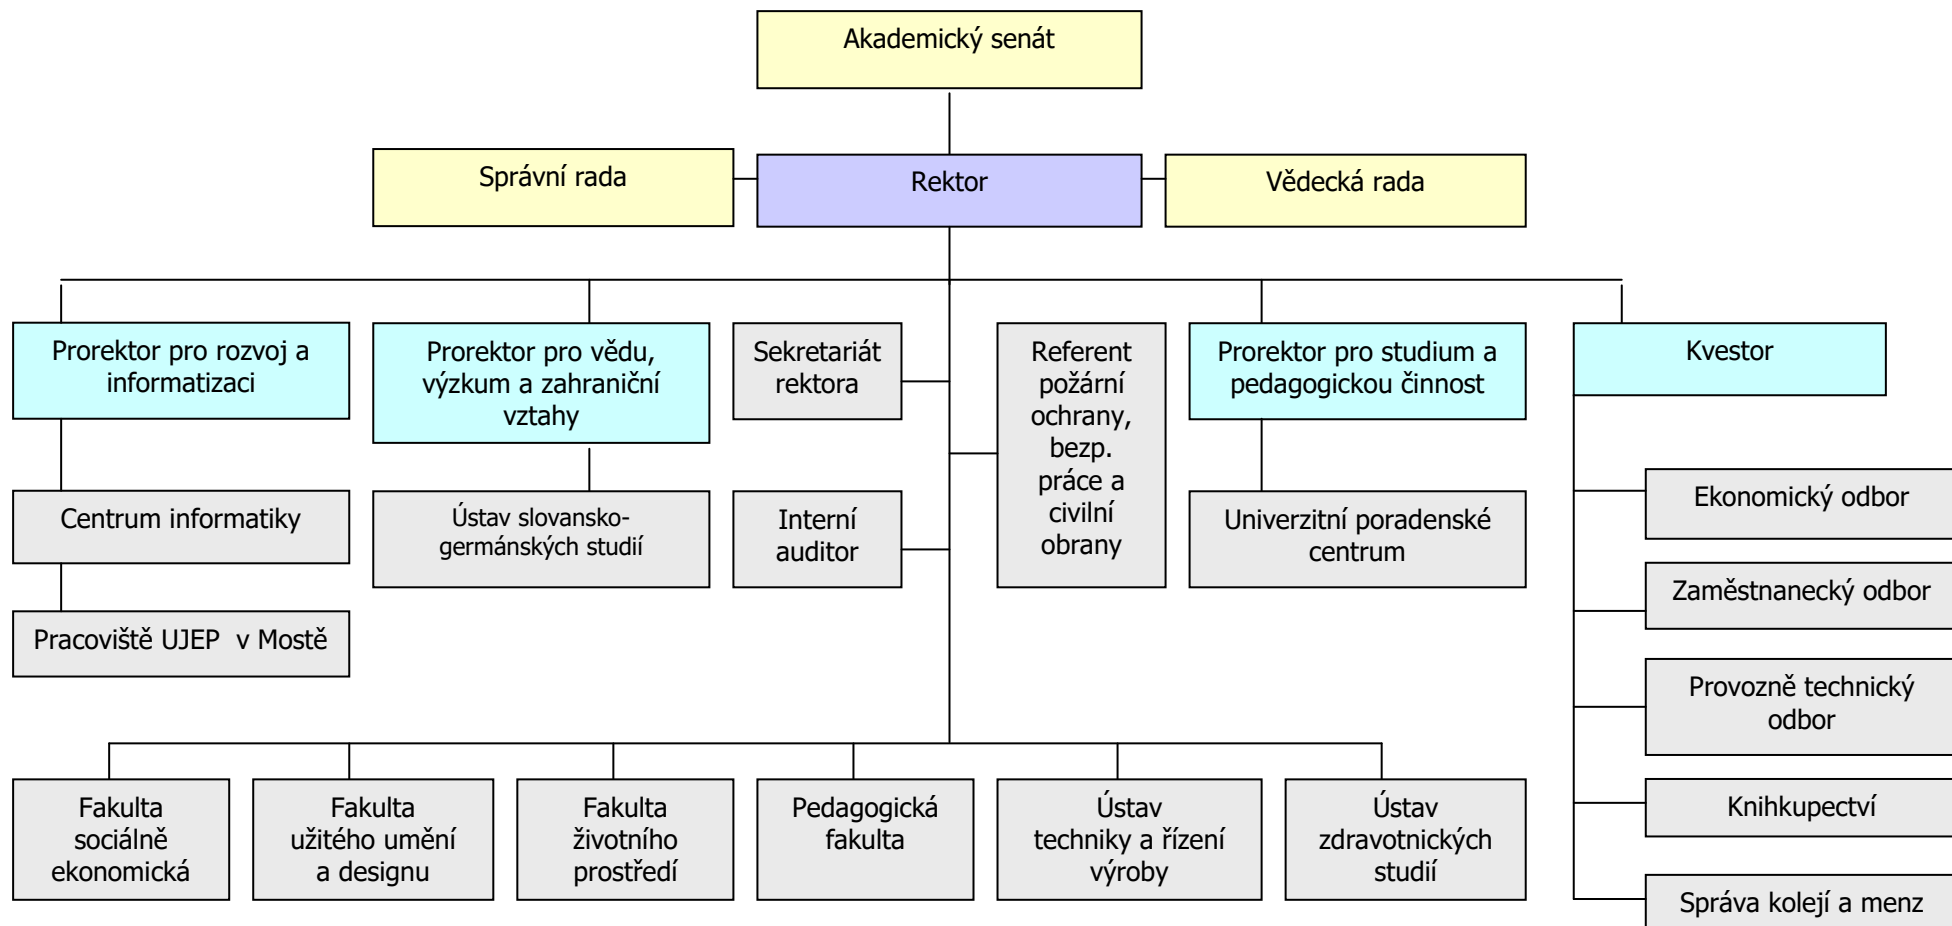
Akademický senát

Správní rada

Rektor

Vědecká rada

Prorektor pro rozvoj a informatizaci

Centrum informatiky

Pracoviště UJEP v Mostě

Prorektor pro vědu, výzkum a zahraniční vztahy

Ústav slovansko-germánských studií

Sekretariát rektora

Interní auditor

Referent požární ochrany, bezp. práce a civilní obrany

Prorektor pro studium a pedagogickou činnost

Univerzitní poradenské centrum

Kvestor

Ekonomický odbor

Zaměstnanecký odbor

Provozně technický odbor

Knihkupectví

Správa kolejí a menz

Fakulta sociálně ekonomická

Fakulta užitého umění a designu

Fakulta životního prostředí

Pedagogická fakulta

Ústav techniky a řízení výroby

Ústav zdravotnických studií